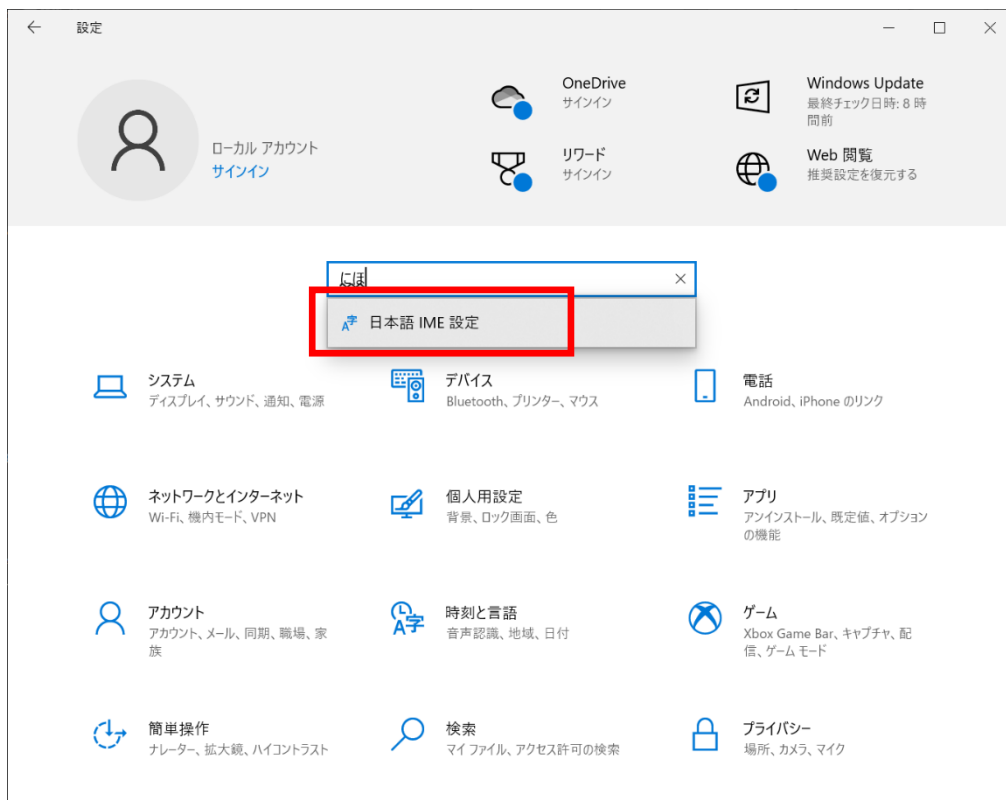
設定

ローカル アカウント
サインイン

OneDrive
サインイン

リワード
サインイン

Windows Update
最終チェック日時: 8 時間前

Web 閲覧
推奨設定を復元する

にほ

日本語 IME 設定

システム
ディスプレイ、サウンド、通知、電源

デバイス
Bluetooth、プリンター、マウス

電話
Android、iPhone のリンク

ネットワークとインターネット
Wi-Fi、機内モード、VPN

個人用設定
背景、ロック画面、色

アプリ
アンインストール、既定値、オプションの機能

アカウント
アカウント、メール、同期、職場、家族

時刻と言語
音声認識、地域、日付

ゲーム
Xbox Game Bar、キャプチャ、配信、ゲーム モード

簡単操作
ナレーター、拡大鏡、ハイコントラスト

検索
マイ ファイル、アクセス許可の検索

プライバシー
場所、カメラ、マイク